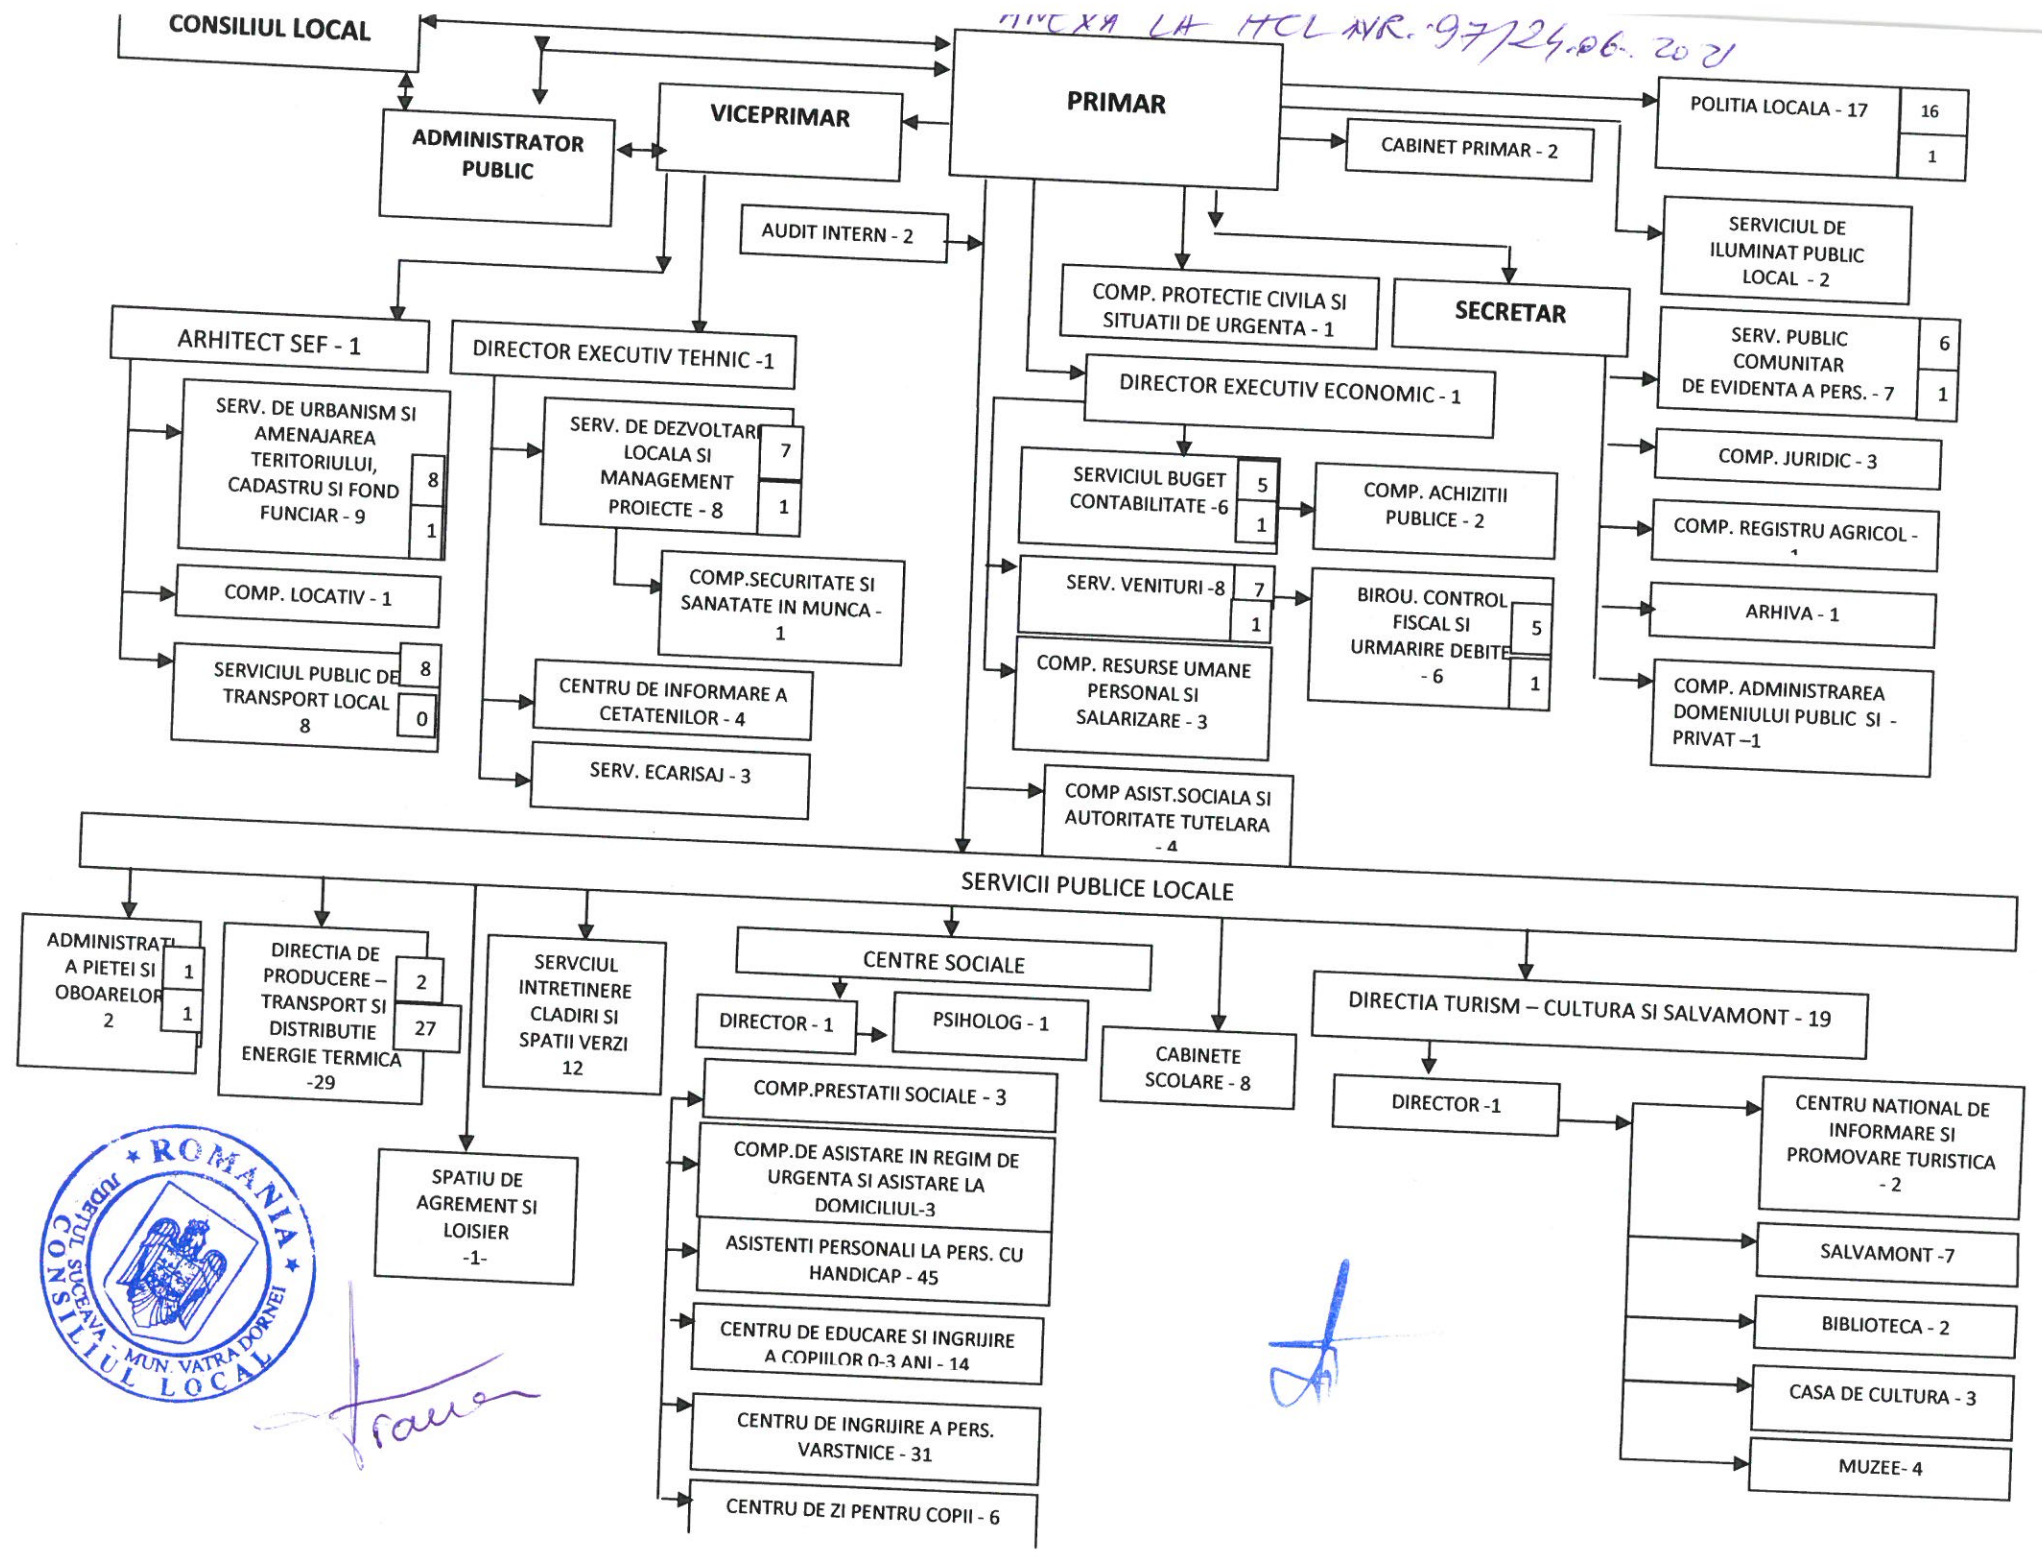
ANEXA LA HCL NR. 97/24.06.2021

CONSILIUL LOCAL

PRIMAR

VICEPRIMAR

ADMINISTRATOR PUBLIC

POLITIA LOCALA - 17

16

1

CABINET PRIMAR - 2

AUDIT INTERN - 2

SERVICIUL DE ILUMINAT PUBLIC LOCAL - 2

COMP. PROTECTIE CIVILA SI SITUATII DE URGENTA - 1

SECRETAR

ARHITECT SEF - 1

DIRECTOR EXECUTIV TEHNIC -1

SERV. PUBLIC COMUNITAR DE EVIDENTA A PERS. - 7

6

1

DIRECTOR EXECUTIV ECONOMIC - 1

SERV. DE URBANISM SI AMENAJAREA TERITORIULUI, CADASTRU SI FOND FUNCIAR - 9

8

1

SERV. DE DEZVOLTARE LOCALA SI MANAGEMENT PROIECTE - 8

7

1

SERVICIUL BUGET CONTABILITATE -6

5

1

COMP. ACHIZITII PUBLICE - 2

COMP. JURIDIC - 3

COMP. REGISTRU AGRICOL - 1

COMP. LOCATIV - 1

COMP.SECURITATE SI SANATATE IN MUNCA - 1

SERV. VENITURI -8

7

1

BIROU. CONTROL FISCAL SI URMARIRE DEBITE - 6

5

1

ARHIVA - 1

SERVICIUL PUBLIC DE TRANSPORT LOCAL 8

8

0

CENTRU DE INFORMARE A CETATENILOR - 4

COMP. RESURSE UMANE PERSONAL SI SALARIZARE - 3

COMP. ADMINISTRAREA DOMENIULUI PUBLIC SI - PRIVAT –1

SERV. ECARISAJ - 3

COMP ASIST.SOCIALA SI AUTORITATE TUTELARA - 4

SERVICII PUBLICE LOCALE

ADMINISTRATIA PIETEI SI OBOARELOR 2

1

1

DIRECTIA DE PRODUCERE – TRANSPORT SI DISTRIBUTIE ENERGIE TERMICA -29

2

27

SERVCIUL INTRETINERE CLADIRI SI SPATII VERZI 12

CENTRE SOCIALE

DIRECTOR - 1

PSIHOLOG - 1

CABINETE SCOLARE - 8

DIRECTIA TURISM – CULTURA SI SALVAMONT - 19

DIRECTOR -1

COMP.PRESTATII SOCIALE - 3

CENTRU NATIONAL DE INFORMARE SI PROMOVARE TURISTICA - 2

COMP.DE ASISTARE IN REGIM DE URGENTA SI ASISTARE LA DOMICILIUL-3

SPATIU DE AGREMENT SI LOISIER -1-

ASISTENTI PERSONALI LA PERS. CU HANDICAP - 45

SALVAMONT -7

ROMANIA JUDETUL SUCEAVA MUN. VATRA DORNEI CONSILIUL LOCAL

CENTRU DE EDUCARE SI INGRIJIRE A COPIILOR 0-3 ANI - 14

BIBLIOTECA - 2

CASA DE CULTURA - 3

CENTRU DE INGRIJIRE A PERS. VARSTNICE - 31

MUZEE- 4

CENTRU DE ZI PENTRU COPII - 6